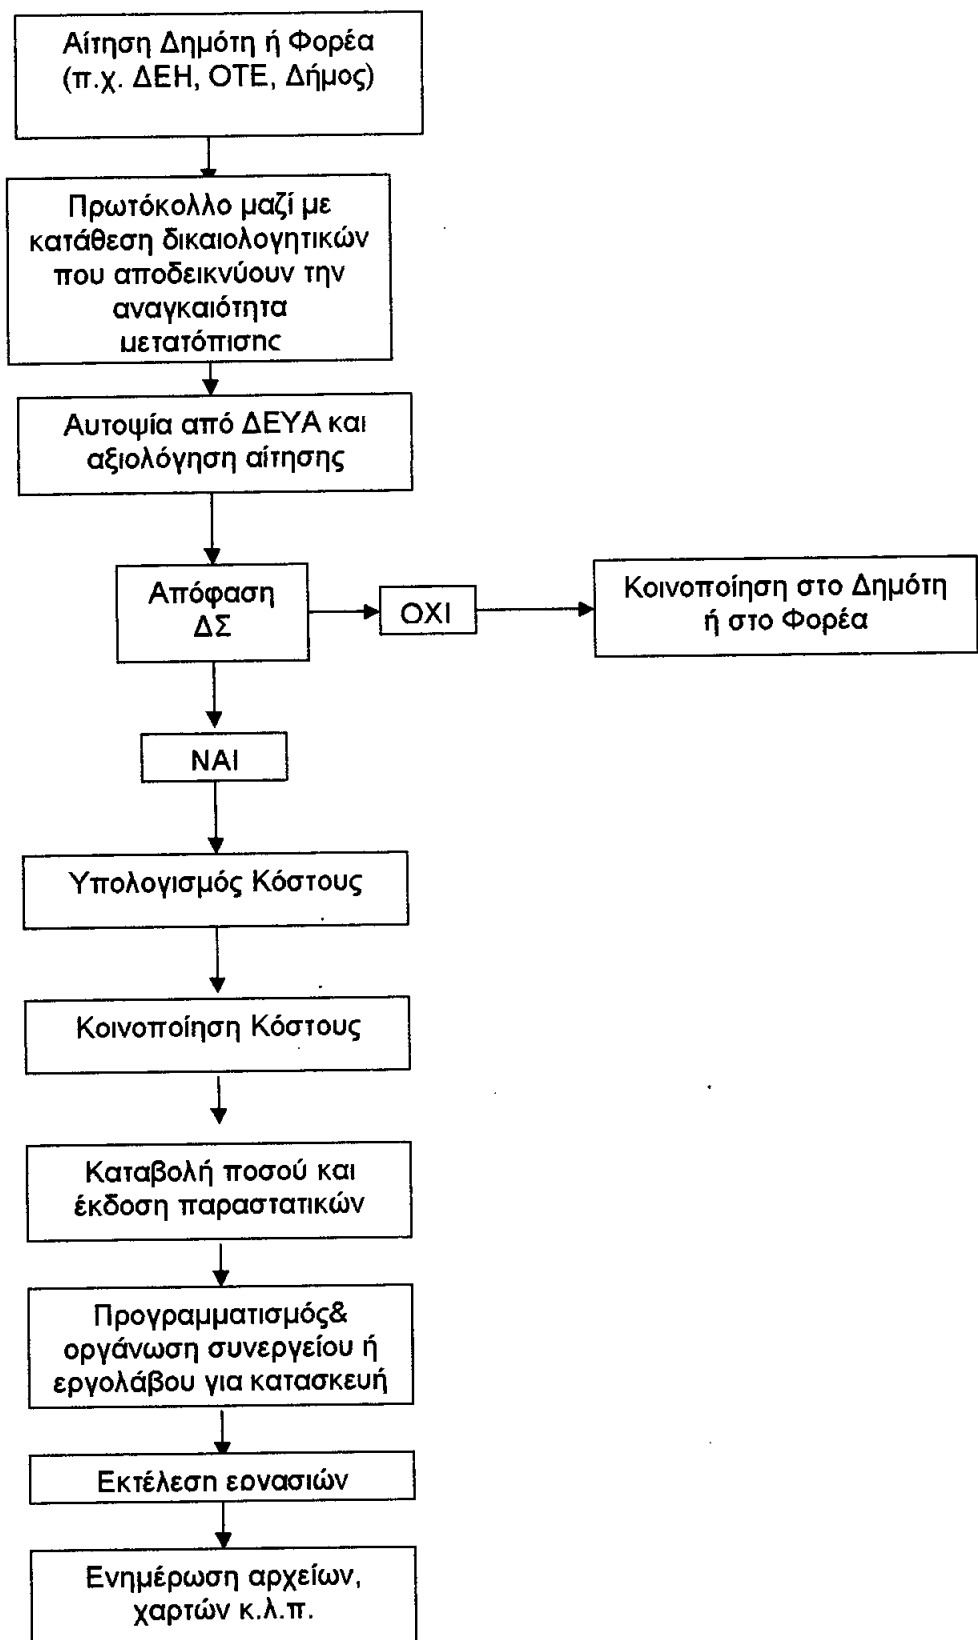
Αίτηση Δημότη ή Φορέα (π.χ. ΔΕΗ, ΟΤΕ, Δήμος)

Πρωτόκολλο μαζί με κατάθεση δικαιολογητικών που αποδεικνύουν την αναγκαιότητα μετατόπισης

Αυτοψία από ΔΕΥΑ και αξιολόγηση αίτησης

Απόφαση ΔΣ

ΟΧΙ

Κοινοποίηση στο Δημότη ή στο Φορέα

ΝΑΙ

Υπολογισμός Κόστους

Κοινοποίηση Κόστους

Καταβολή ποσού και έκδοση παραστατικών

Προγραμματισμός& οργάνωση συνεργείου ή εργολάβου για κατασκευή

Εκτέλεση εργασιών

Ενημέρωση αρχείων, χαρτών κ.λ.π.